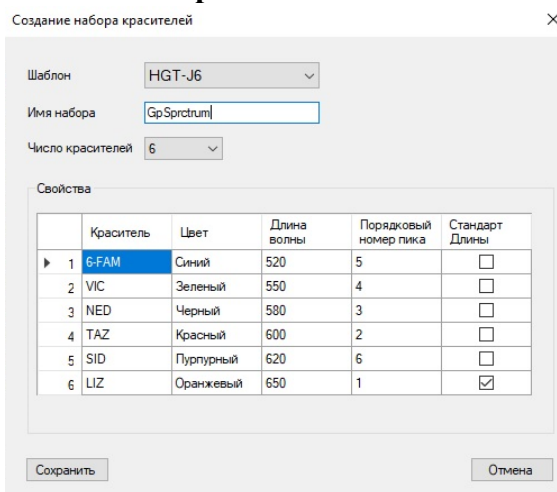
Создание набора красителей

×

Шаблон HGT-J6

Имя набора GpSprctrum

Число красителей 6

Свойства

| | Краситель | Цвет | Длина волны | Порядковый номер пика | Стандарт Длины |
|---|---|---|---|---|---|
| ▶ 1 | 6-FAM | Синий | 520 | 5 | ☐ |
| 2 | VIC | Зеленый | 550 | 4 | ☐ |
| 3 | NED | Черный | 580 | 3 | ☐ |
| 4 | TAZ | Красный | 600 | 2 | ☐ |
| 5 | SID | Пурпурный | 620 | 6 | ☐ |
| 6 | LIZ | Оранжевый | 650 | 1 | ☑ |

Сохранить

Отмена